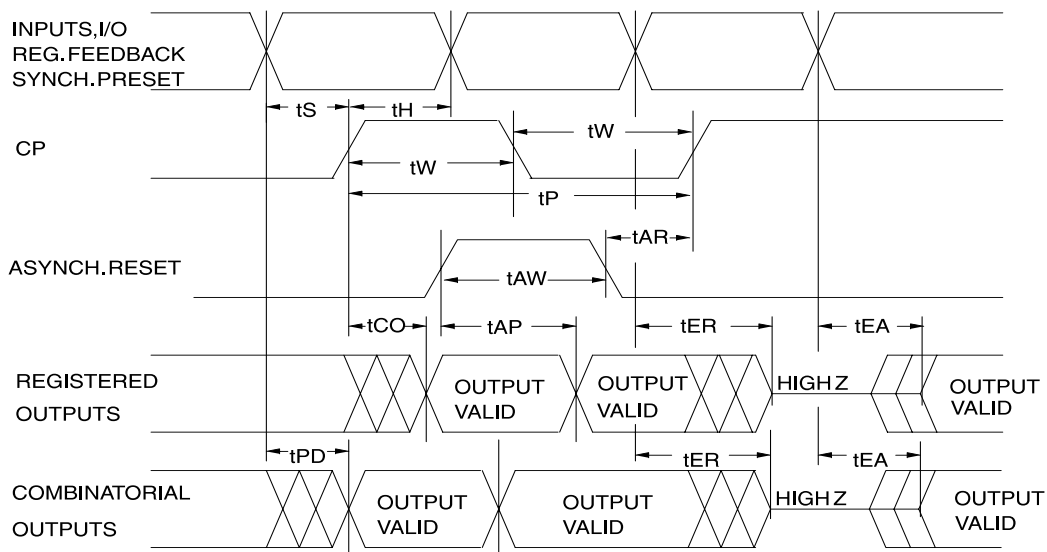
INPUTS,I/O
REG.FEEDBACK
SYNCH.PRESET

tS
tH

CP

tW
tW
tP

tAR

ASYNCH.RESET

tAW

tCO
tAP
tER
tEA

REGISTERED OUTPUTS

OUTPUT VALID
OUTPUT VALID
HIGH Z
OUTPUT VALID

tPD
tER
tEA

COMBINATORIAL OUTPUTS

OUTPUT VALID
OUTPUT VALID
HIGH Z
OUTPUT VALID